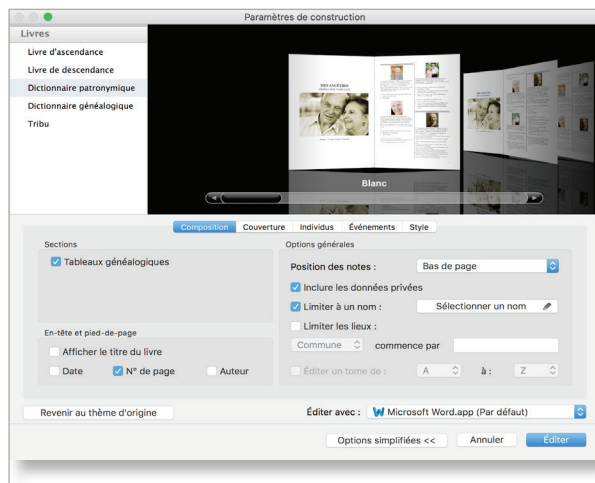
Paramètres de construction

Livres
Livre d'ascendance
Livre de descendance
Dictionnaire patronymique
Dictionnaire généalogique
Tribu

MES ANCÊTRES

Blanc

Composition | Couverture | Individus | Événements | Style

Sections
Tableaux généalogiques

En-tête et pied-de-page
Afficher le titre du livre
Date
N° de page
Auteur

Options générales
Position des notes : Bas de page
Inclure les données privées
Limiter à un nom : Sélectionner un nom
Limiter les lieux :
Commune commence par
Éditer un tome de : A à : Z

Revenir au thème d'origine

Éditer avec : Microsoft Word.app (Par défaut)

Options simplifiées <<
Annuler
Éditer